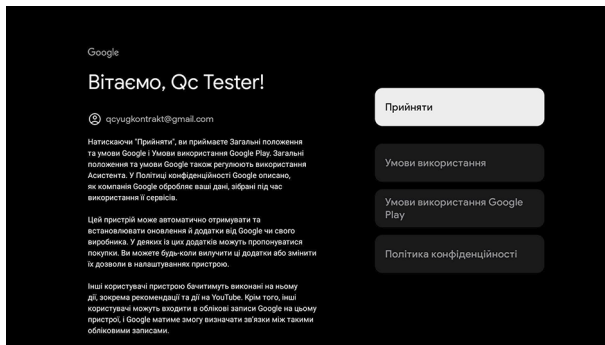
Google

Вітаємо, Qc Tester!

qcyugkontrakt@gmail.com

Натискаючи "Прийняти", ви приймаєте Загальні положення та умови Google і Умови використання Google Play. Загальні положення та умови Google також регулюють використання Асистента. У Політиці конфіденційності Google описано, як компанія Google обробляє ваші дані, зібрані під час використання її сервісів.

Цей пристрій може автоматично отримувати та встановлювати оновлення й додатки від Google чи свого виробника. У деяких із цих додатків можуть пропонуватися покупки. Ви можете будь-коли вилучити ці додатки або змінити їх дозволи в налаштуваннях пристрою.

Інші користувачі пристрою бачитимуть виконані на ньому дії, зокрема рекомендації та дії на YouTube. Крім того, інші користувачі можуть входити в облікові записи Google на цьому пристрої, і Google матиме змогу визначати зв'язки між такими обліковими записами.

Прийняти

Умови використання

Умови використання Google Play

Політика конфіденційності